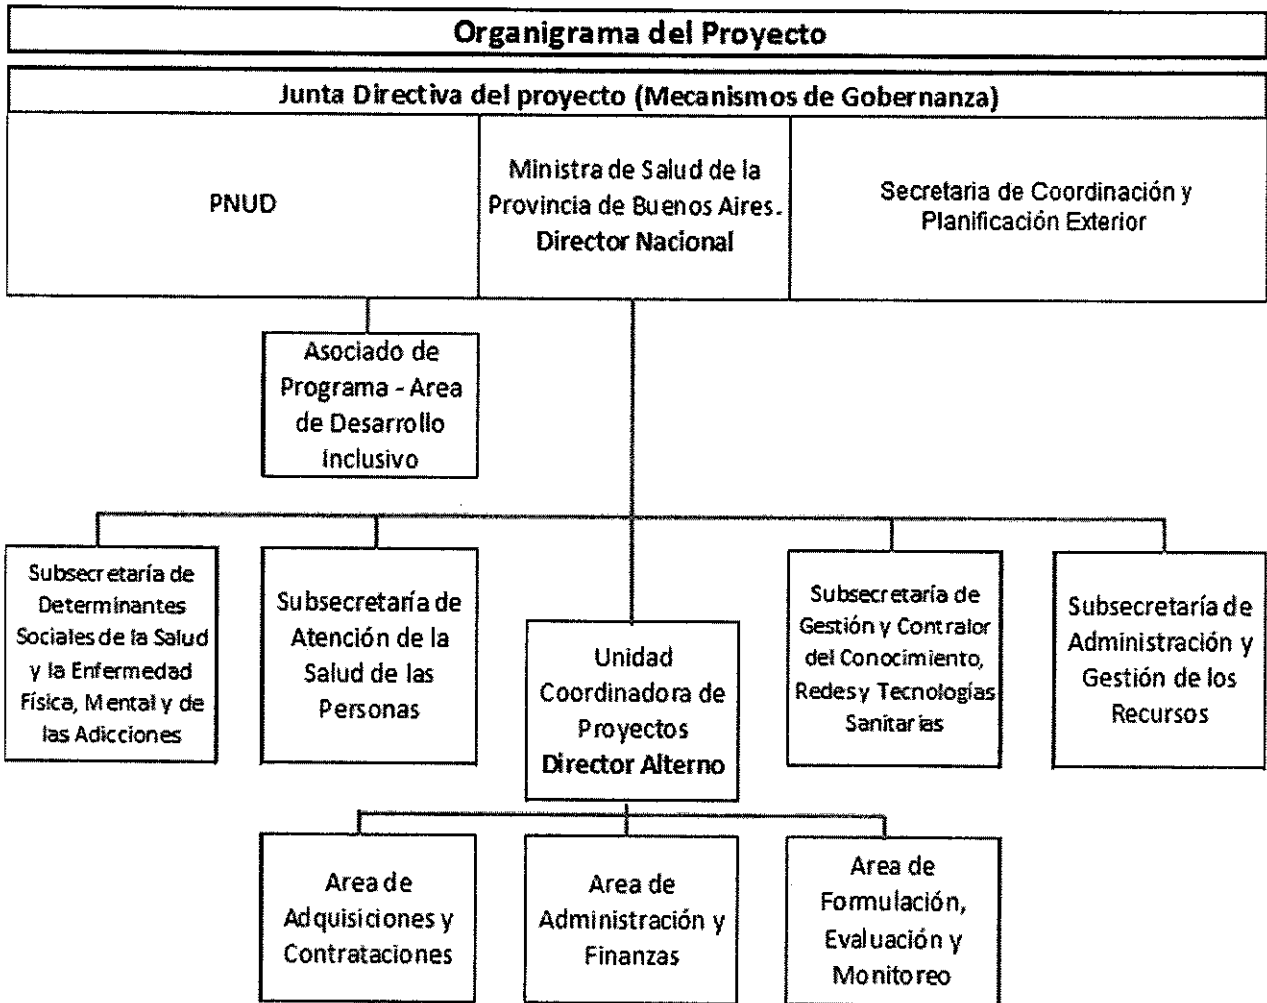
Organigrama del Proyecto

Junta Directiva del proyecto (Mecanismos de Gobernanza)

PNUD

Ministra de Salud de la Provincia de Buenos Aires. Director Nacional

Secretaria de Coordinación y Planificación Exterior

Asociado de Programa - Area de Desarrollo Inclusivo

Subsecretaría de Determinantes Sociales de la Salud y la Enfermedad Física, Mental y de las Adicciones

Subsecretaría de Atención de la Salud de las Personas

Unidad Coordinadora de Proyectos Director Alterno

Subsecretaría de Gestión y Contralor del Conocimiento, Redes y Tecnologías Sanitarias

Subsecretaría de Administración y Gestión de los Recursos

Area de Adquisiciones y Contrataciones

Area de Administración y Finanzas

Area de Formulación, Evaluación y Monitoreo